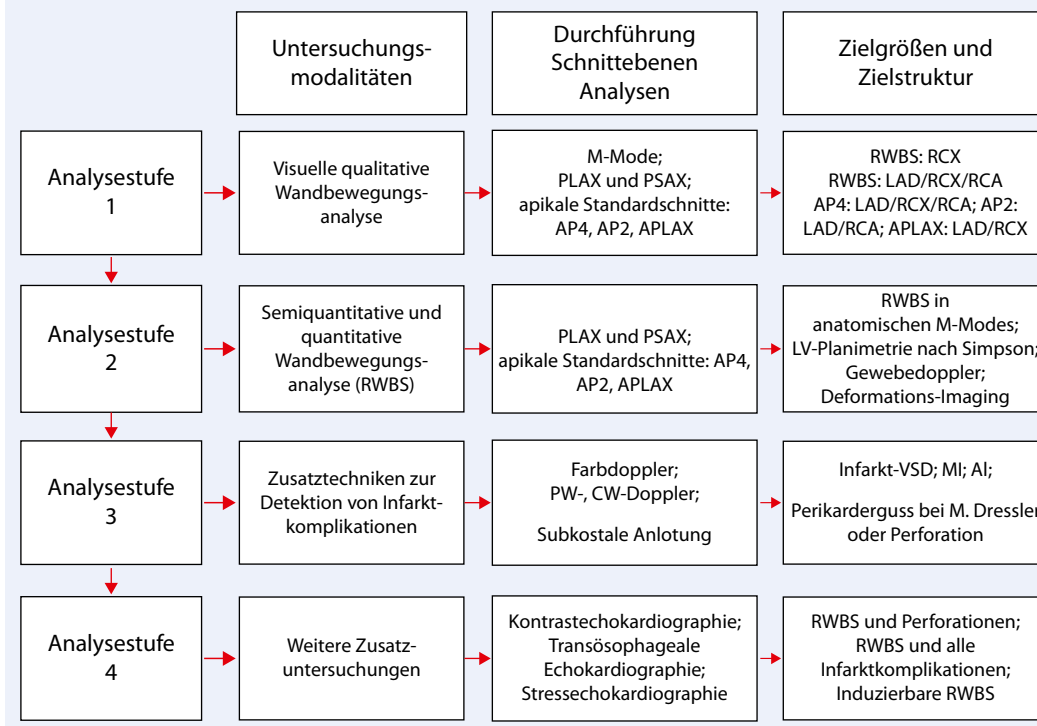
| | Untersuchungsmodalitäten | Durchführung Schnittebenen Analysen | Zielgrößen und Zielstruktur |
|---|---|---|---|
| Analysestufe 1 | Visuelle qualitative Wandbewegungsanalyse | M-Mode; PLAX und PSAX; apikale Standardschnitte: AP4, AP2, APLAX | RWBS: RCX RWBS: LAD/RCX/RCA AP4: LAD/RCX/RCA; AP2: LAD/RCA; APLAX: LAD/RCX |
| Analysestufe 2 | Semiquantitative und quantitative Wandbewegungsanalyse (RWBS) | PLAX und PSAX; apikale Standardschnitte: AP4, AP2, APLAX | RWBS in anatomischen M-Modes; LV-Planimetrie nach Simpson; Gewebedoppler; Deformations-Imaging |
| Analysestufe 3 | Zusatztechniken zur Detektion von Infarktkomplikationen | Farbdoppler; PW-, CW-Doppler; Subkostale Anlotung | Infarkt-VSD; MI; AI; Perikarderguss bei M. Dressler oder Perforation |
| Analysestufe 4 | Weitere Zusatzuntersuchungen | Kontrastechokardiographie; Transösophageale Echokardiographie; Stressechokardiographie | RWBS und Perforationen; RWBS und alle Infarktkomplikationen; Induzierbare RWBS |